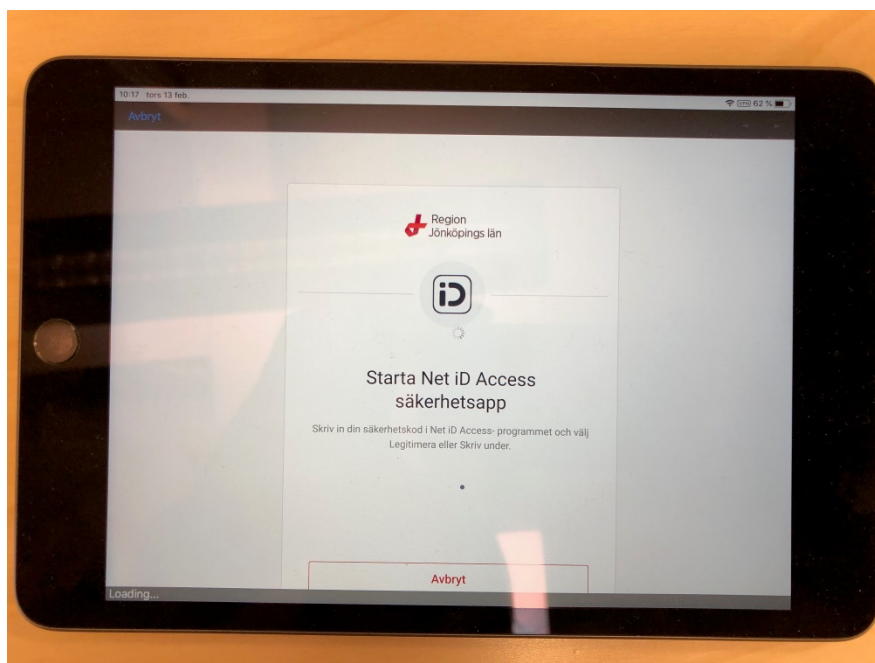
10:17 tors 13 feb.

VPN 62 %

Avbryt

Region
Jönköpings län

iD

Starta Net iD Access säkerhetsapp

Skriv in din säkerhetskod i Net iD Access- programmet och välj Legitimera eller Skriv under.

Avbryt

Loading...